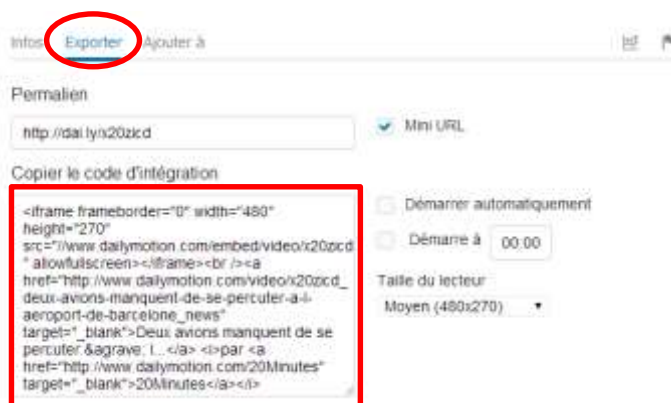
Infos Exporter Ajouter à

Permalien

http://dai.ly/x20zicd

Mini URL

Copier le code d'intégration

<iframe frameborder="0" width="480" height="270" src="//www.dailymotion.com/embed/video/x20zicd" allowfullscreen></iframe><br /><a href="http://www.dailymotion.com/video/x20zicd_deux-avions-manquent-de-se-percuter-a-l-aeroport-de-barcelone_news" target="_blank">Deux avions manquent de se percuter &agrave; l...</a> <i>par <a href="http://www.dailymotion.com/20Minutes" target="_blank">20Minutes</a></i>

Démarrer automatiquement

Démarre à 00:00

Taille du lecteur

Moyen (480x270)